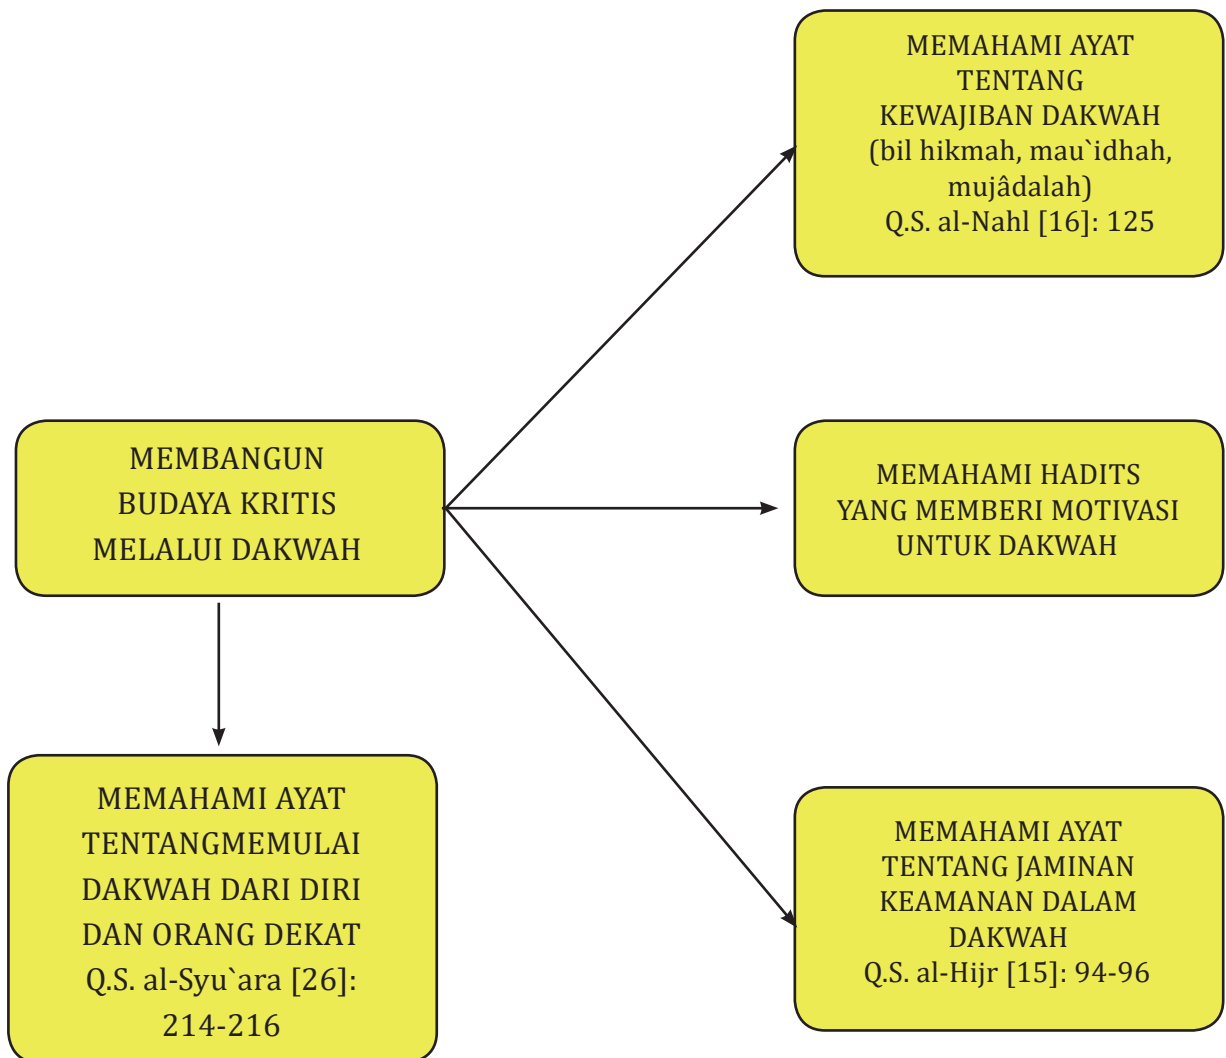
MEMBANGUN BUDAYA KRITIS MELALUI DAKWAH

MEMAHAMI AYAT TENTANG KEWAJIBAN DAKWAH (bil hikmah, mau`idhah, mujâdalah) Q.S. al-Nahl [16]: 125

MEMAHAMI HADITS YANG MEMBERI MOTIVASI UNTUK DAKWAH

MEMAHAMI AYAT TENTANG JAMINAN KEAMANAN DALAM DAKWAH Q.S. al-Hijr [15]: 94-96

MEMAHAMI AYAT TENTANGMEMULAI DAKWAH DARI DIRI DAN ORANG DEKAT Q.S. al-Syu`ara [26]: 214-216